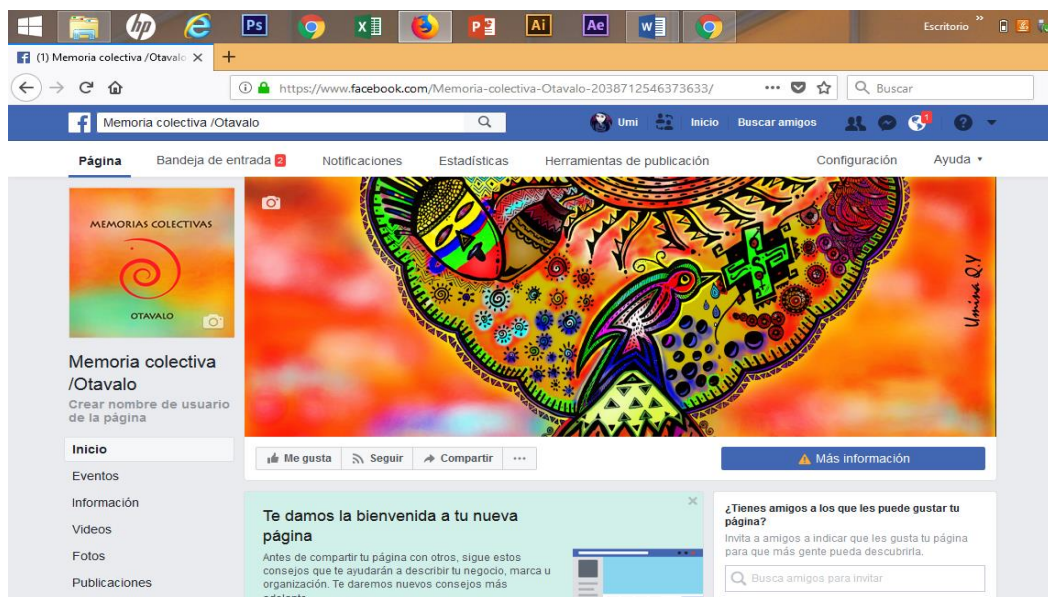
Ps X P Ai Ae W

Escritorio

(1) Memoria colectiva /Otavalo ×

https://www.facebook.com/Memoria-colectiva-Otavalo-2038712546373633/

Buscar

Memoria colectiva /Otavalo

Umi Inicio Buscar amigos

Página Bandeja de entrada 2 Notificaciones Estadísticas Herramientas de publicación Configuración Ayuda

MEMORIAS COLECTIVAS

OTAVALO

Umina Q.Y

Memoria colectiva /Otavalo

Crear nombre de usuario de la página

Inicio

Eventos

Información

Videos

Fotos

Publicaciones

Me gusta Seguir Compartir ...

Más información

Te damos la bienvenida a tu nueva página

Antes de compartir tu página con otros, sigue estos consejos que te ayudarán a describir tu negocio, marca u organización. Te daremos nuevos consejos más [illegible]

¿Tienes amigos a los que les puede gustar tu página?

Invita a amigos a indicar que les gusta tu página para que más gente pueda descubrirla.

Busca amigos para invitar